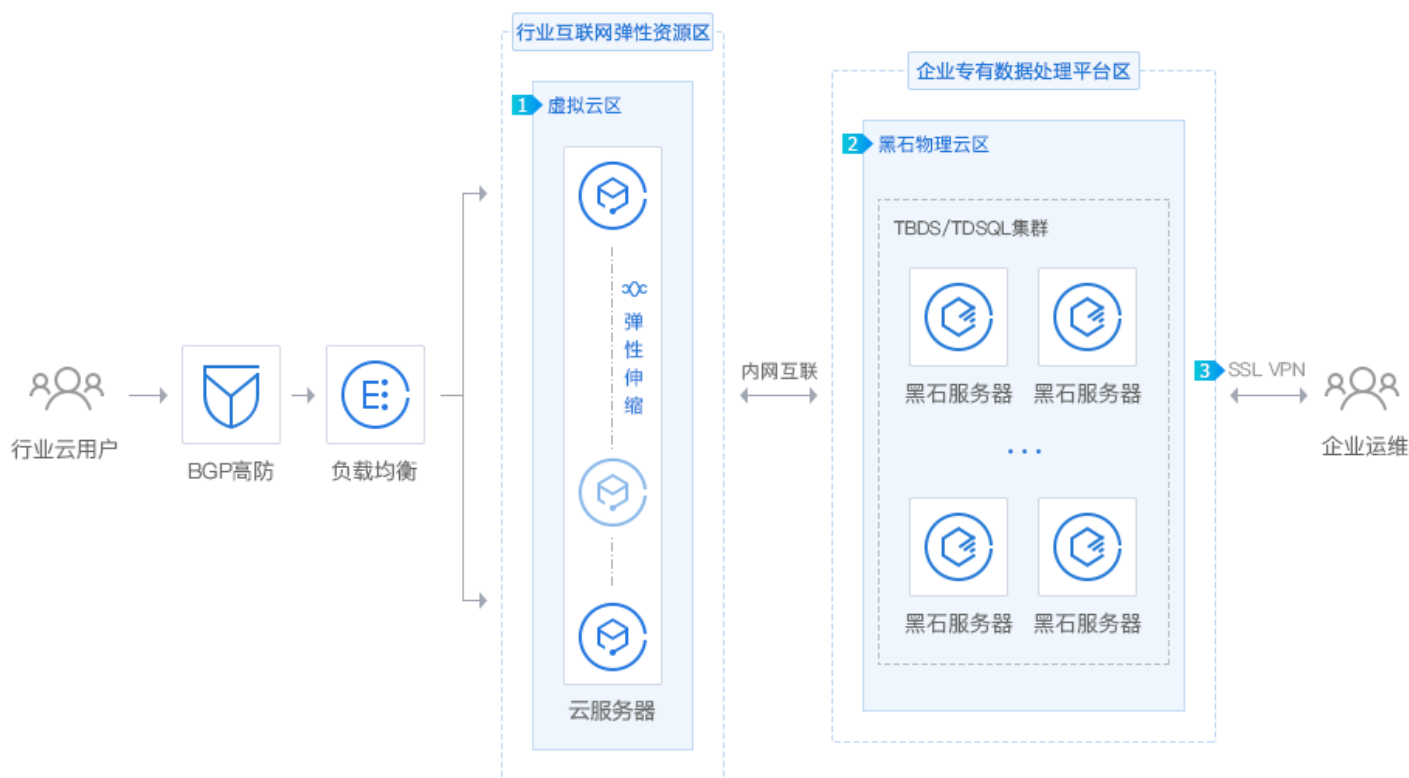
行业互联网弹性资源区

1 虚拟云区

弹性伸缩

云服务器

企业专有数据处理平台区

2 黑石物理云区

TBDS/TDSQL集群

黑石服务器 黑石服务器

...

黑石服务器 黑石服务器

行业云用户

BGP高防

负载均衡

内网互联

3 SSL VPN

企业运维